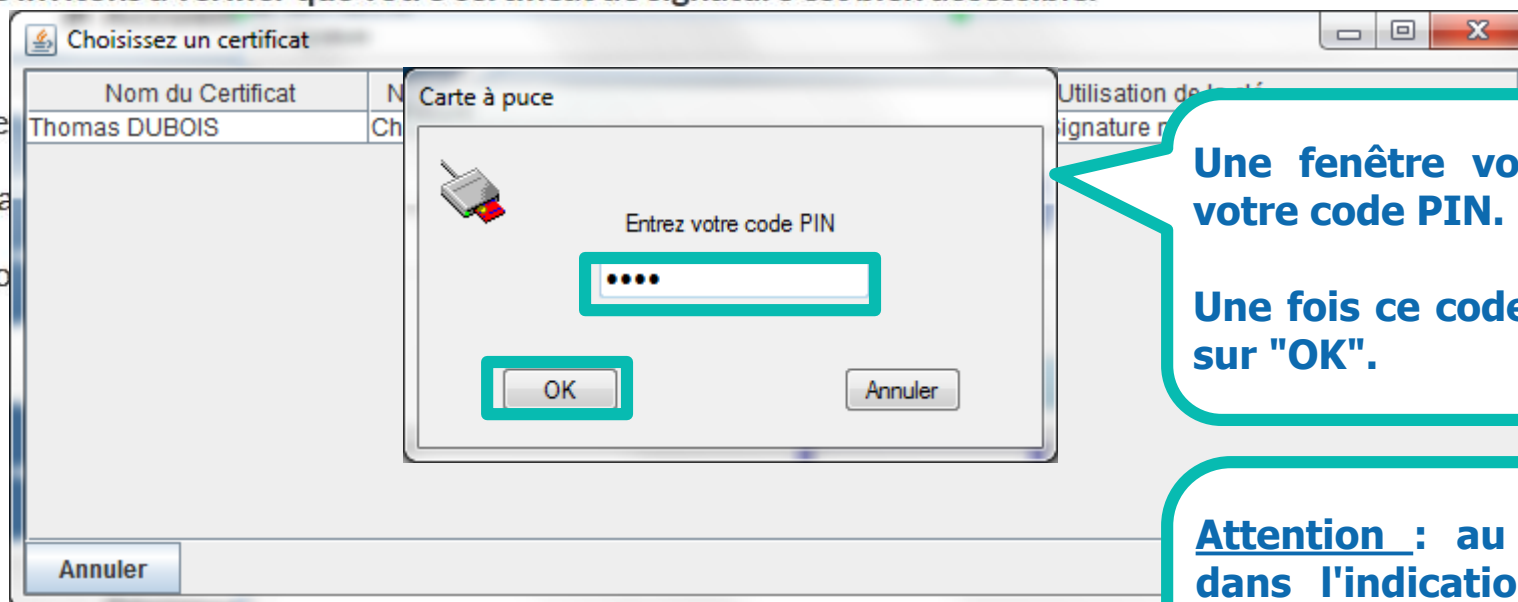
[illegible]

Choisissez un certificat

| Nom du Certificat | N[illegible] | Utilisation de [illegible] |
|---|---|---|
| Thomas DUBOIS | Ch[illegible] | Signature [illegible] |

Annuler

Carte à puce

Entrez votre code PIN

••••

OK

Annuler

Une fenêtre vo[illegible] votre code PIN.

Une fois ce code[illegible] sur "OK".

Attention : au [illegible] dans l'indicatio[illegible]